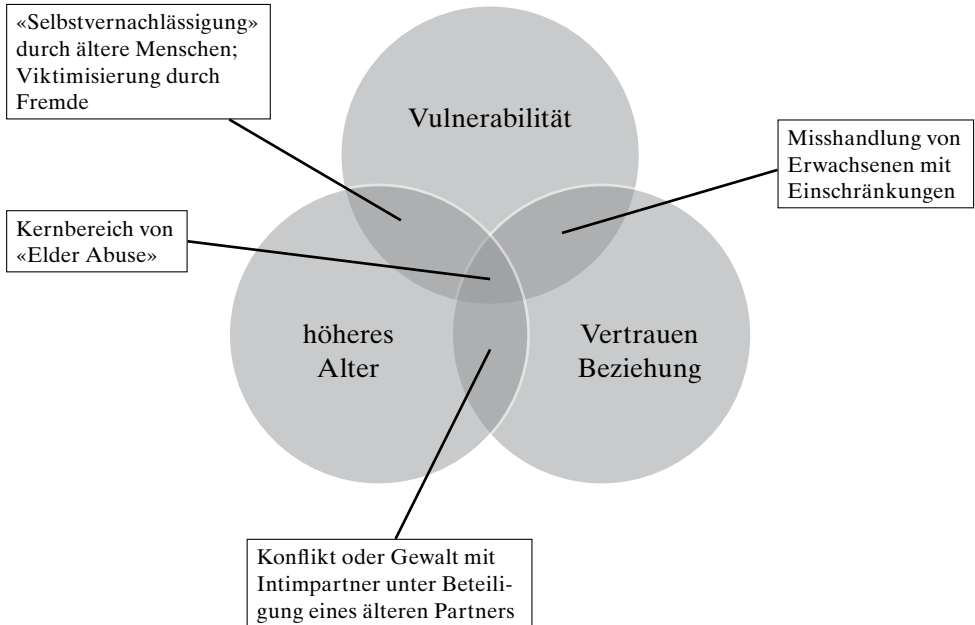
«Selbstvernachlässigung» durch ältere Menschen; Viktimisierung durch Fremde

Vulnerabilität

Misshandlung von Erwachsenen mit Einschränkungen

Kernbereich von «Elder Abuse»

höheres Alter

Vertrauen Beziehung

Konflikt oder Gewalt mit Intimpartner unter Beteiligung eines älteren Partners